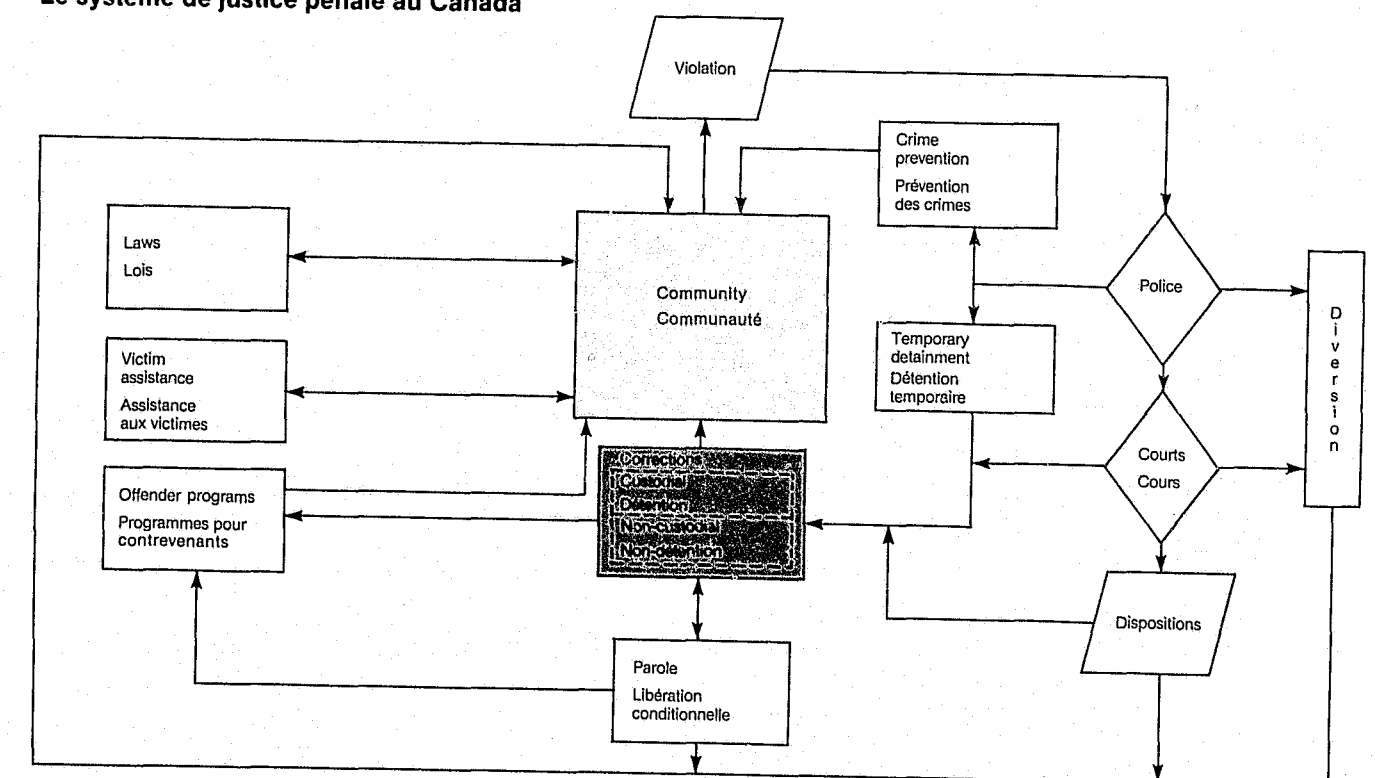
Le système de justice pénale au Canada

Violation

Crime prevention
Prévention des crimes

Laws
Lois

Community
Communauté

Police

Diversion

Victim assistance
Assistance aux victimes

Temporary detainment
Détention temporaire

Courts
Cours

Corrections
Custodial
Détention
Non-custodial
Non-détention

Offender programs
Programmes pour contrevenants

Dispositions

Parole
Libération conditionnelle